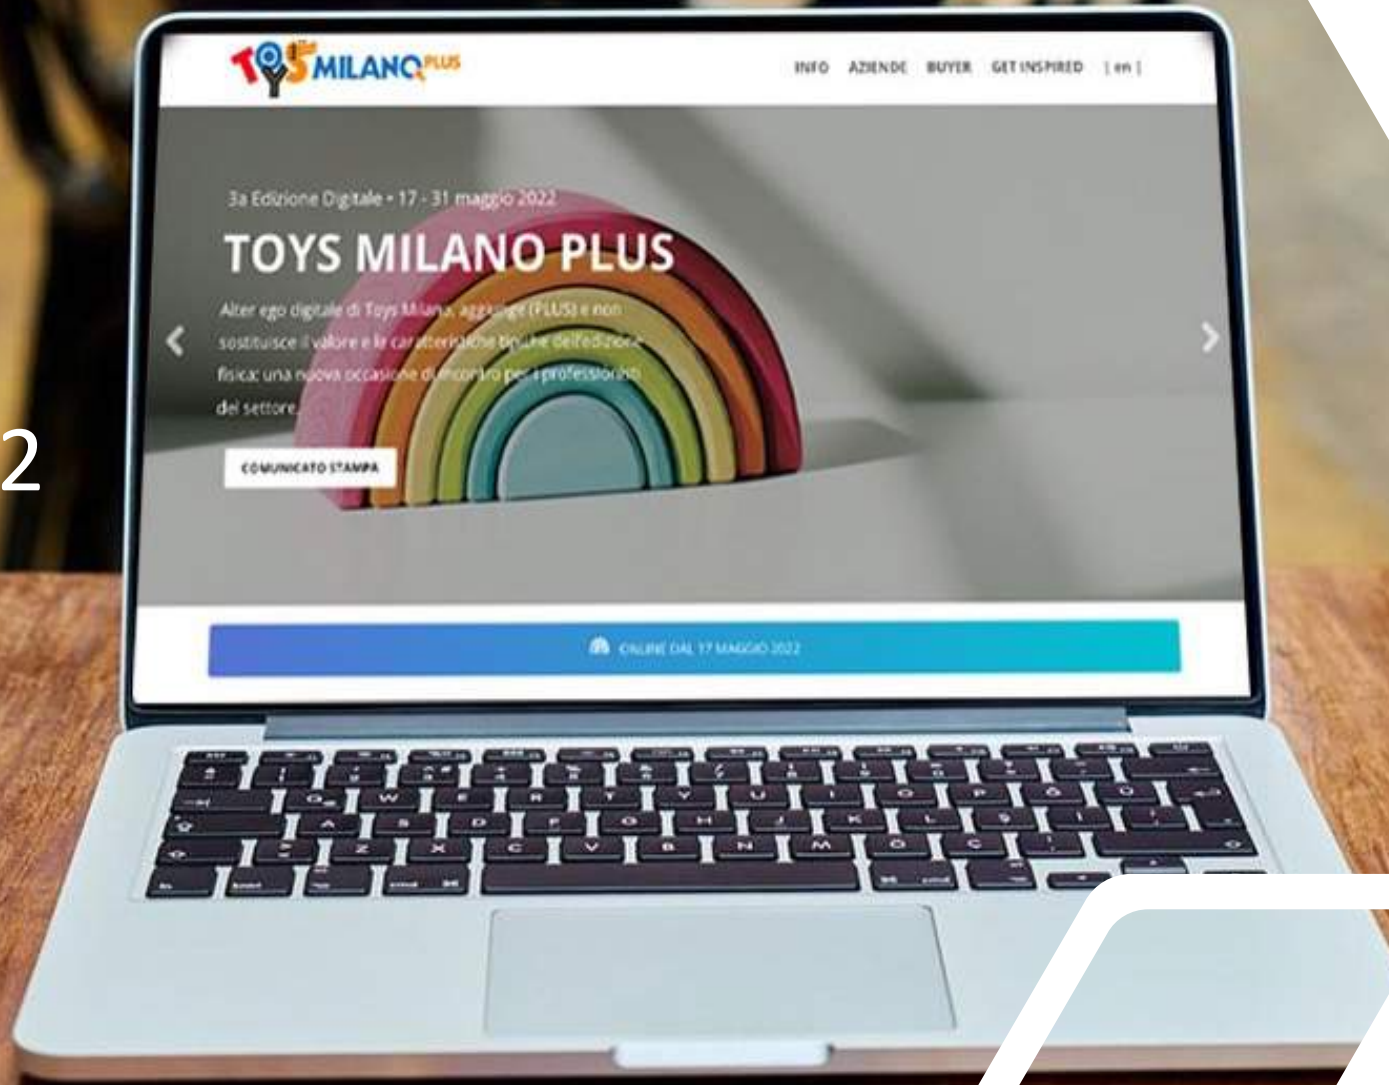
TOYS MILANO PLUS

INFO AZIENDE BUYER GET INSPIRED | en |

3a Edizione Digitale • 17 - 31 maggio 2022

TOYS MILANO PLUS

Alter ego digitale di Toys Milano, aggiunge (PLUS) e non sostituisce il valore e le caratteristiche tipiche dell'edizione fisica: una nuova occasione di incontro per i professionisti del settore.

COMUNICATO STAMPA

ONLINE DAL 17 MAGGIO 2022

2